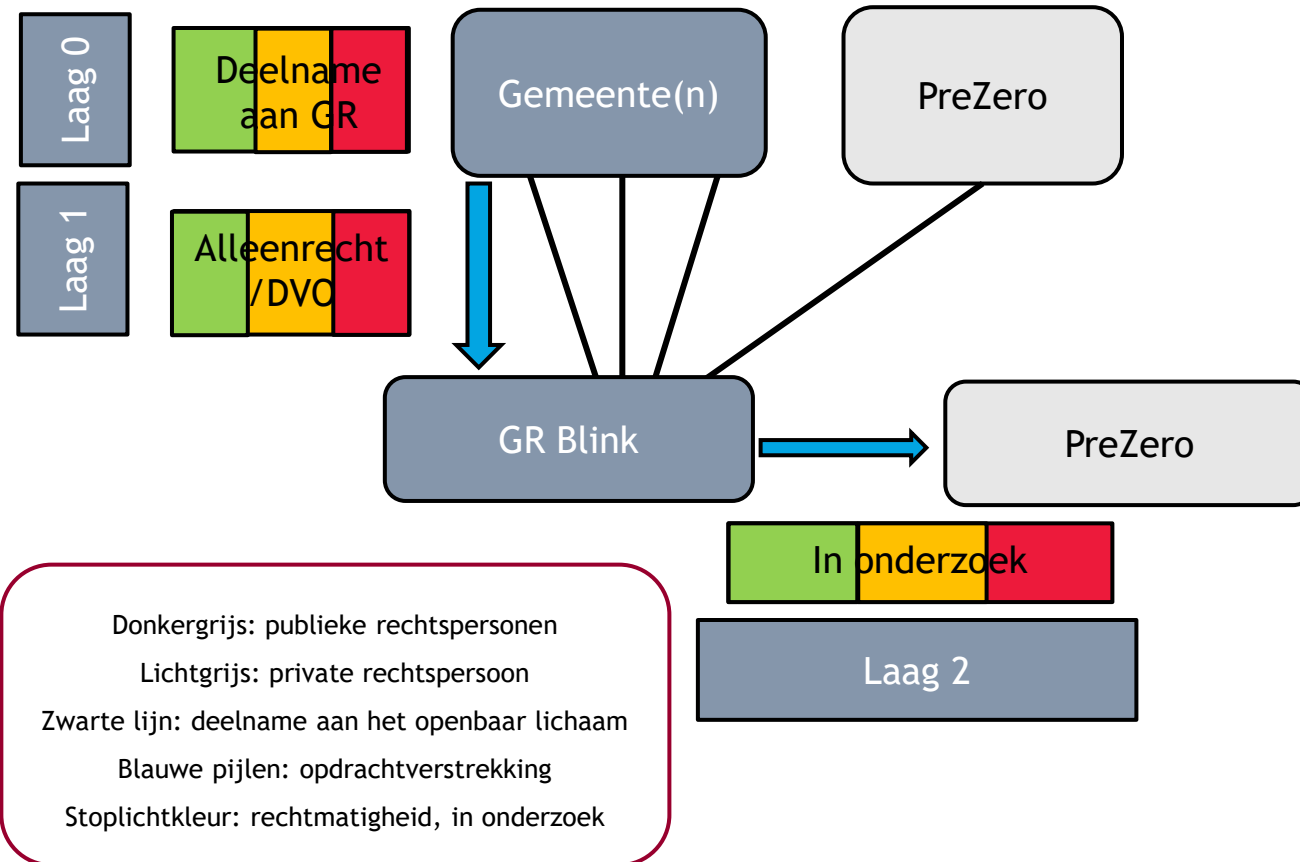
Laag 0

Deelname aan GR

Laag 1

Alleenrecht /DVO

Gemeente(n)

PreZero

GR Blink

PreZero

In onderzoek

Laag 2

Donkergrijs: publieke rechtspersonen
Lichtgrijs: private rechtspersoon
Zwarte lijn: deelname aan het openbaar lichaam
Blauwe pijlen: opdrachtverstrekking
Stoplichtkleur: rechtmatigheid, in onderzoek